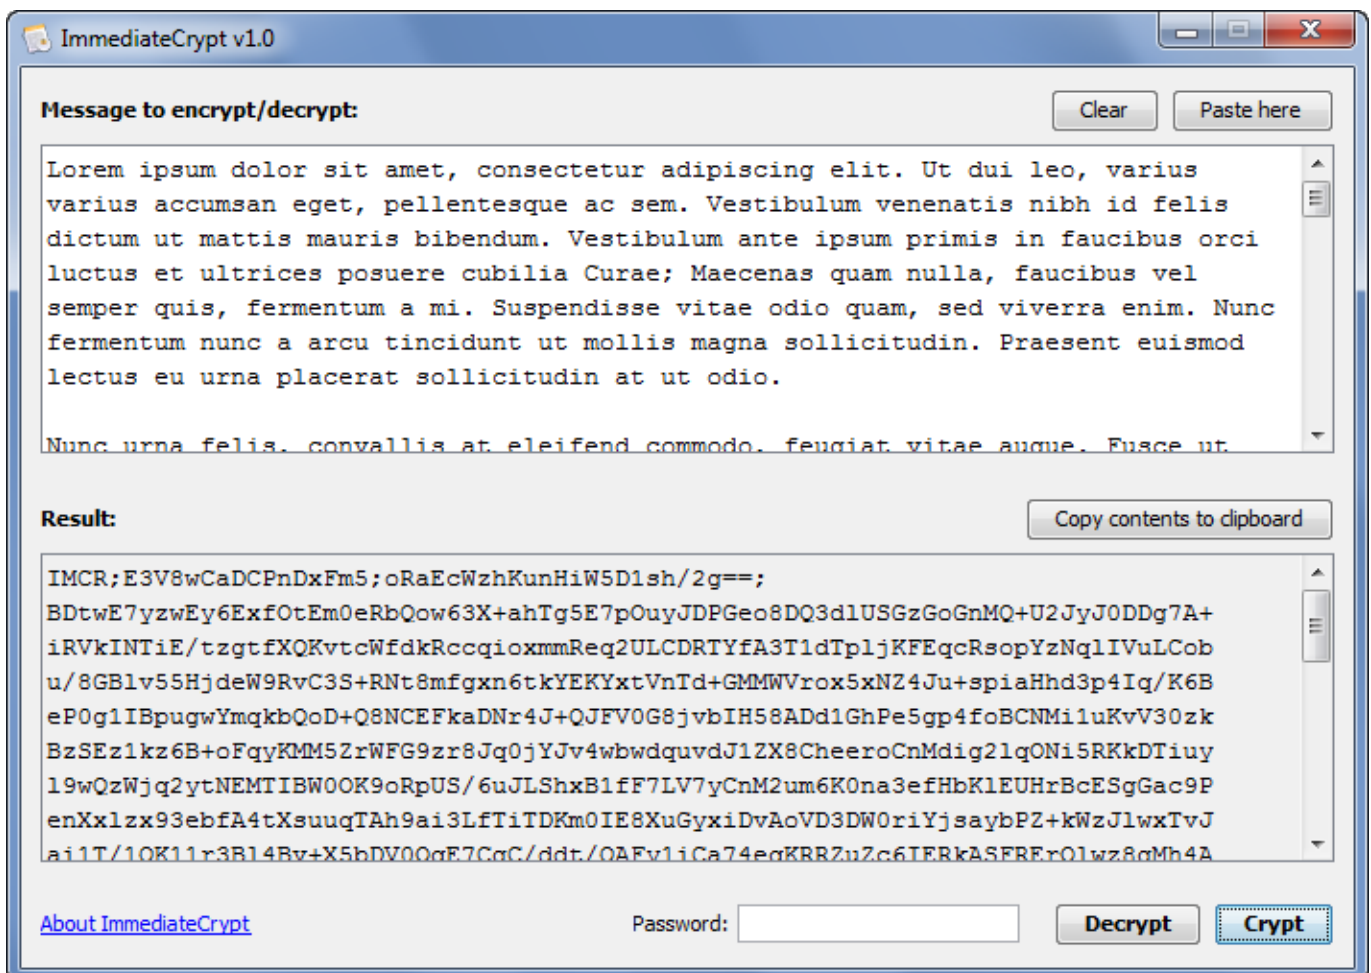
ImmediateCrypt v1.0

Message to encrypt/decrypt:

Clear

Paste here

Lorem ipsum dolor sit amet, consectetur adipiscing elit. Ut dui leo, varius varius accumsan eget, pellentesque ac sem. Vestibulum venenatis nibh id felis dictum ut mattis mauris bibendum. Vestibulum ante ipsum primis in faucibus orci luctus et ultrices posuere cubilia Curae; Maecenas quam nulla, faucibus vel semper quis, fermentum a mi. Suspendisse vitae odio quam, sed viverra enim. Nunc fermentum nunc a arcu tincidunt ut mollis magna sollicitudin. Praesent euismod lectus eu urna placerat sollicitudin at ut odio.

Nunc urna felis, convallis at eleifend commodo, feugiat vitae augue. Fusce ut

Result:

Copy contents to clipboard

IMCR;E3V8wCaDCPnDxFm5;oRaEcWzhKunHiW5D1sh/2g==;
BDtwE7yzwEy6ExfOtEm0eRbQow63X+ahTg5E7pOuyJDPGeo8DQ3dlUSGzGoGnMQ+U2JyJ0DDg7A+
iRVkINTiE/tzgtfXQKvtcWfdkRccqioxmmReq2ULCDRTYfA3T1dTpljKFEqcRsopYzNqlIVuLCob
u/8GBlv55HjdeW9RvC3S+RNt8mfgxn6tkYEKYxtVnTd+GMMWVrox5xNZ4Ju+spiaHhd3p4Iq/K6B
eP0g1IBpugwYmqkbQoD+Q8NCEFkaDNr4J+QJFV0G8jvbIH58ADd1GhPe5gp4foBCNMi1uKvV30zk
BzSEz1kz6B+oFqyKMM5ZrWFG9zr8Jq0jYJv4wbwdquvdJ1ZX8CheeroCnMdig2lqONi5RKkDTiuy
l9wQzWjq2ytNEMTIBW0OK9oRpUS/6uJLShxB1fF7LV7yCnM2um6K0na3efHbKlEUHrBcESgGac9P
enXxlzx93ebfA4tXsuuqTAh9ai3LfTiTDKm0IE8XuGyxiDvAoVD3DW0riYjsaybPZ+kWzJlwxTvJ
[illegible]

About ImmediateCrypt

Password:

Decrypt

Crypt